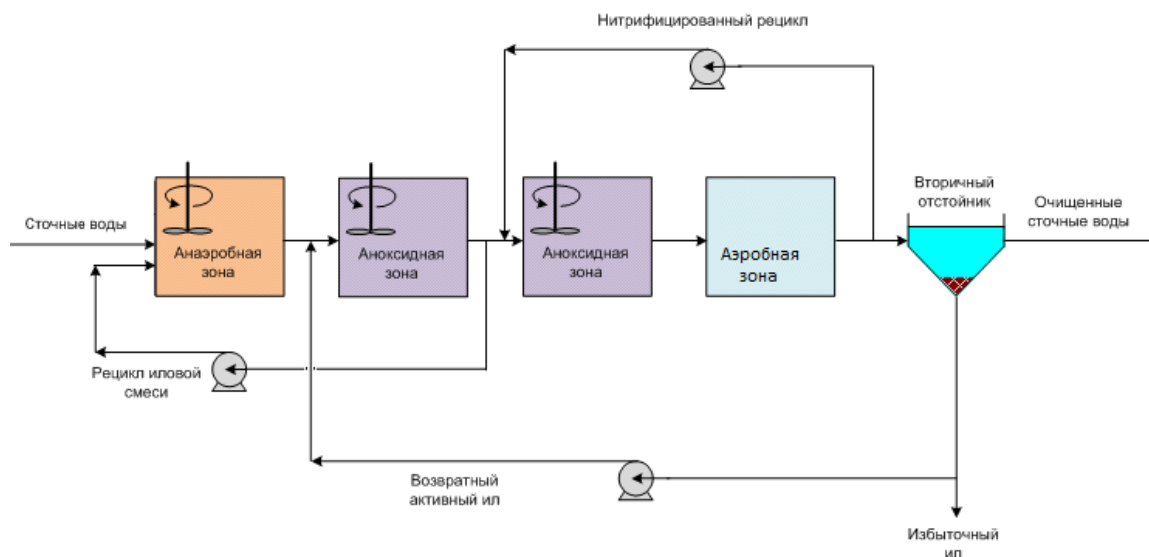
Нитрифицированный рецикл

Сточные воды

Анаэробная зона

Аноксидная зона

Аноксидная зона

Аэробная зона

Вторичный отстойник

Очищенные сточные воды

Рецикл иловой смеси

Возвратный активный ил

Избыточный ил